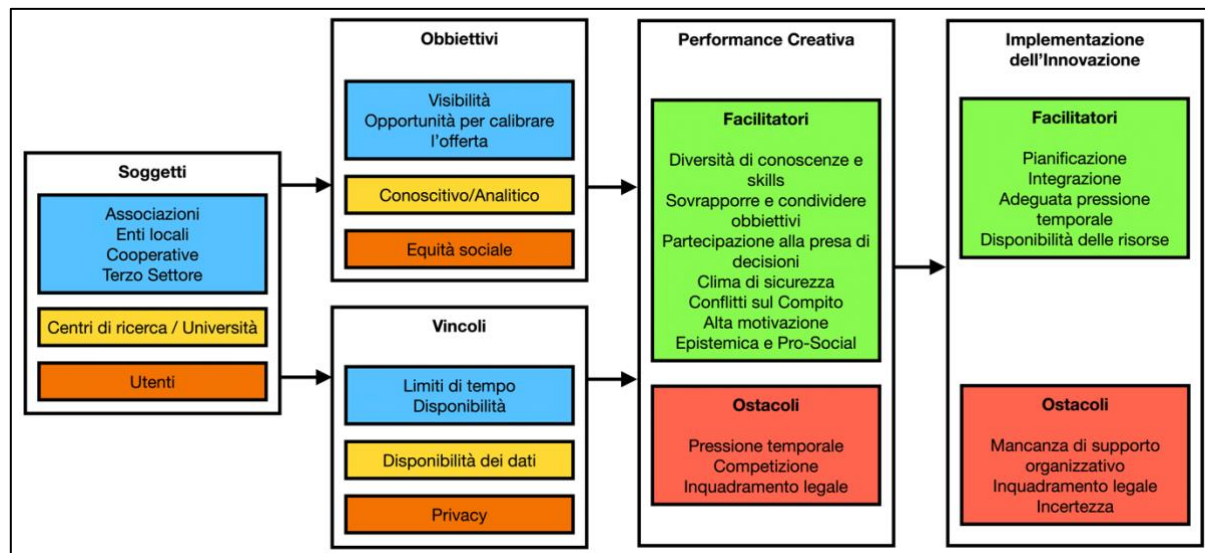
Soggetti

Associazioni
Enti locali
Cooperative
Terzo Settore

Centri di ricerca / Università

Utenti

Obbiettivi

Visibilità
Opportunità per calibrare l'offerta

Conoscitivo/Analitico

Equità sociale

Vincoli

Limiti di tempo
Disponibilità

Disponibilità dei dati

Privacy

Performance Creativa

Facilitatori

Diversità di conoscenze e skills
Sovrapporre e condividere obbiettivi
Partecipazione alla presa di decisioni
Clima di sicurezza
Conflitti sul Compito
Alta motivazione
Epistemica e Pro-Social

Ostacoli

Pressione temporale
Competizione
Inquadramento legale

Implementazione dell'Innovazione

Facilitatori

Pianificazione
Integrazione
Adeguata pressione temporale
Disponibilità delle risorse

Ostacoli

Mancanza di supporto organizzativo
Inquadramento legale
Incertezza